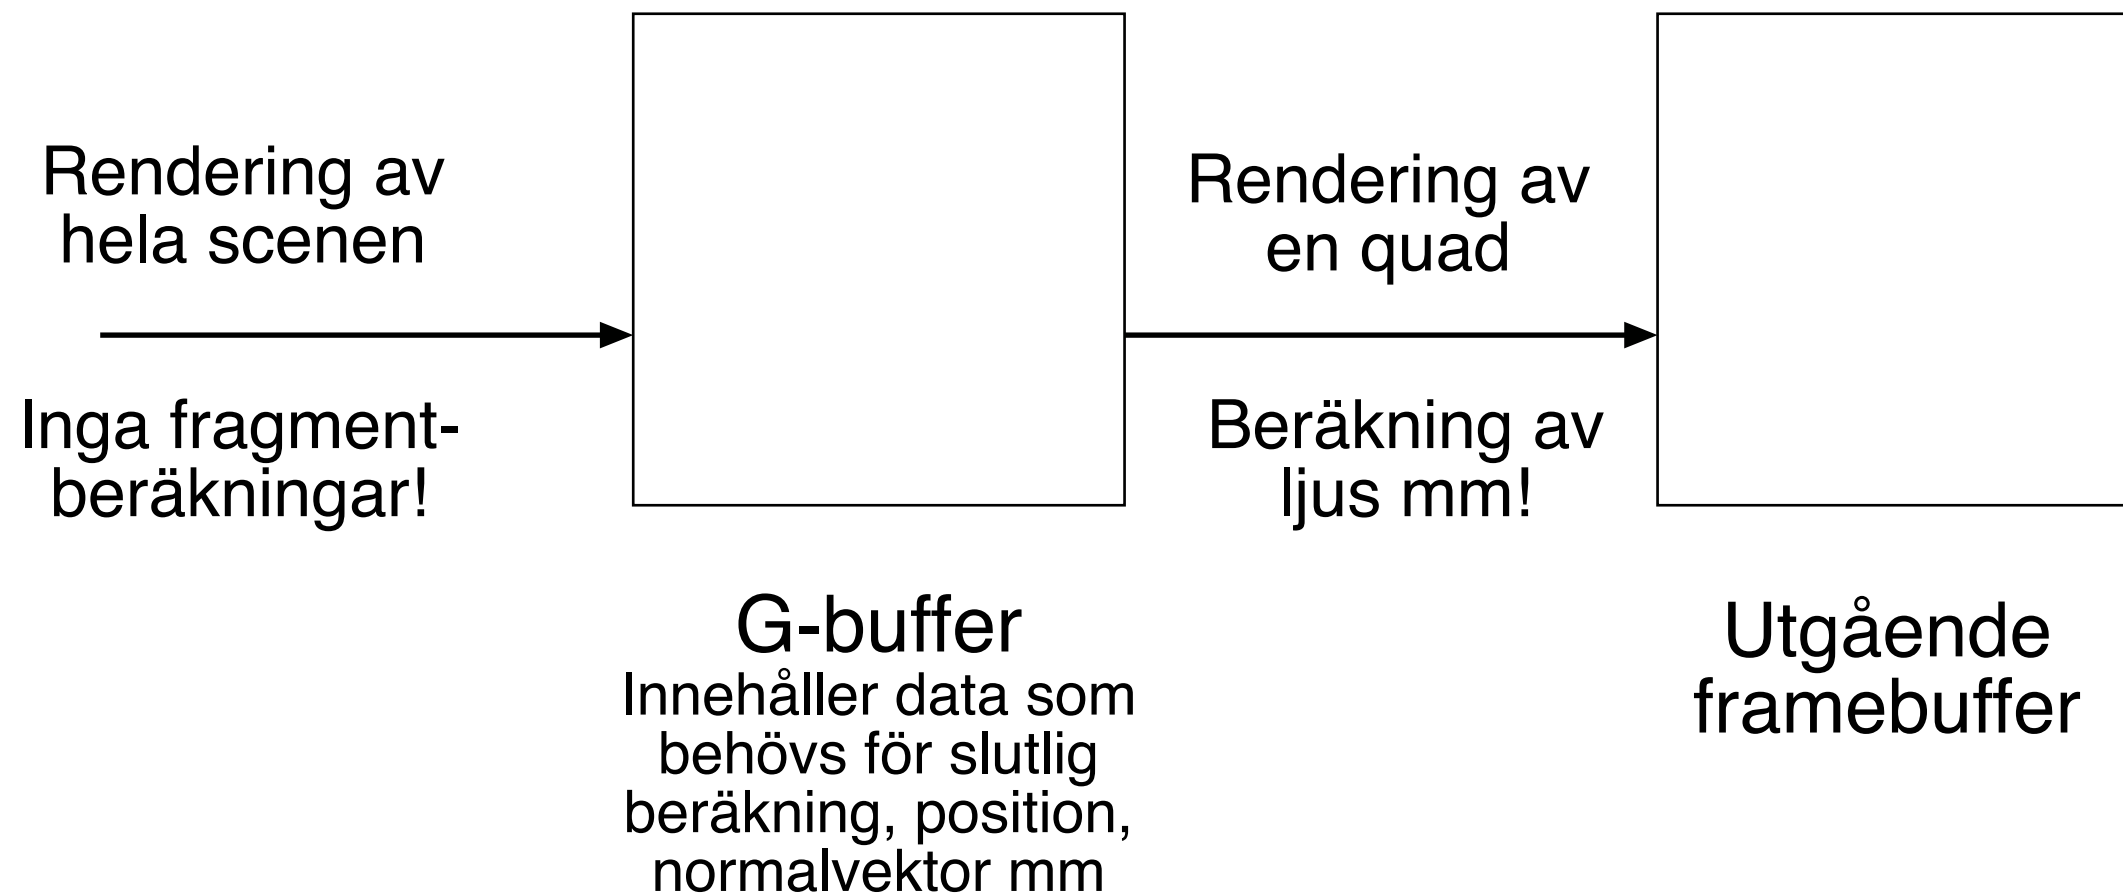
Rendering av hela scenen

Inga fragmentberäkningar!

Rendering av en quad

Beräkning av ljus mm!

G-buffer
Innehåller data som behövs för slutlig beräkning, position, normalvektor mm

Utgående framebuffer